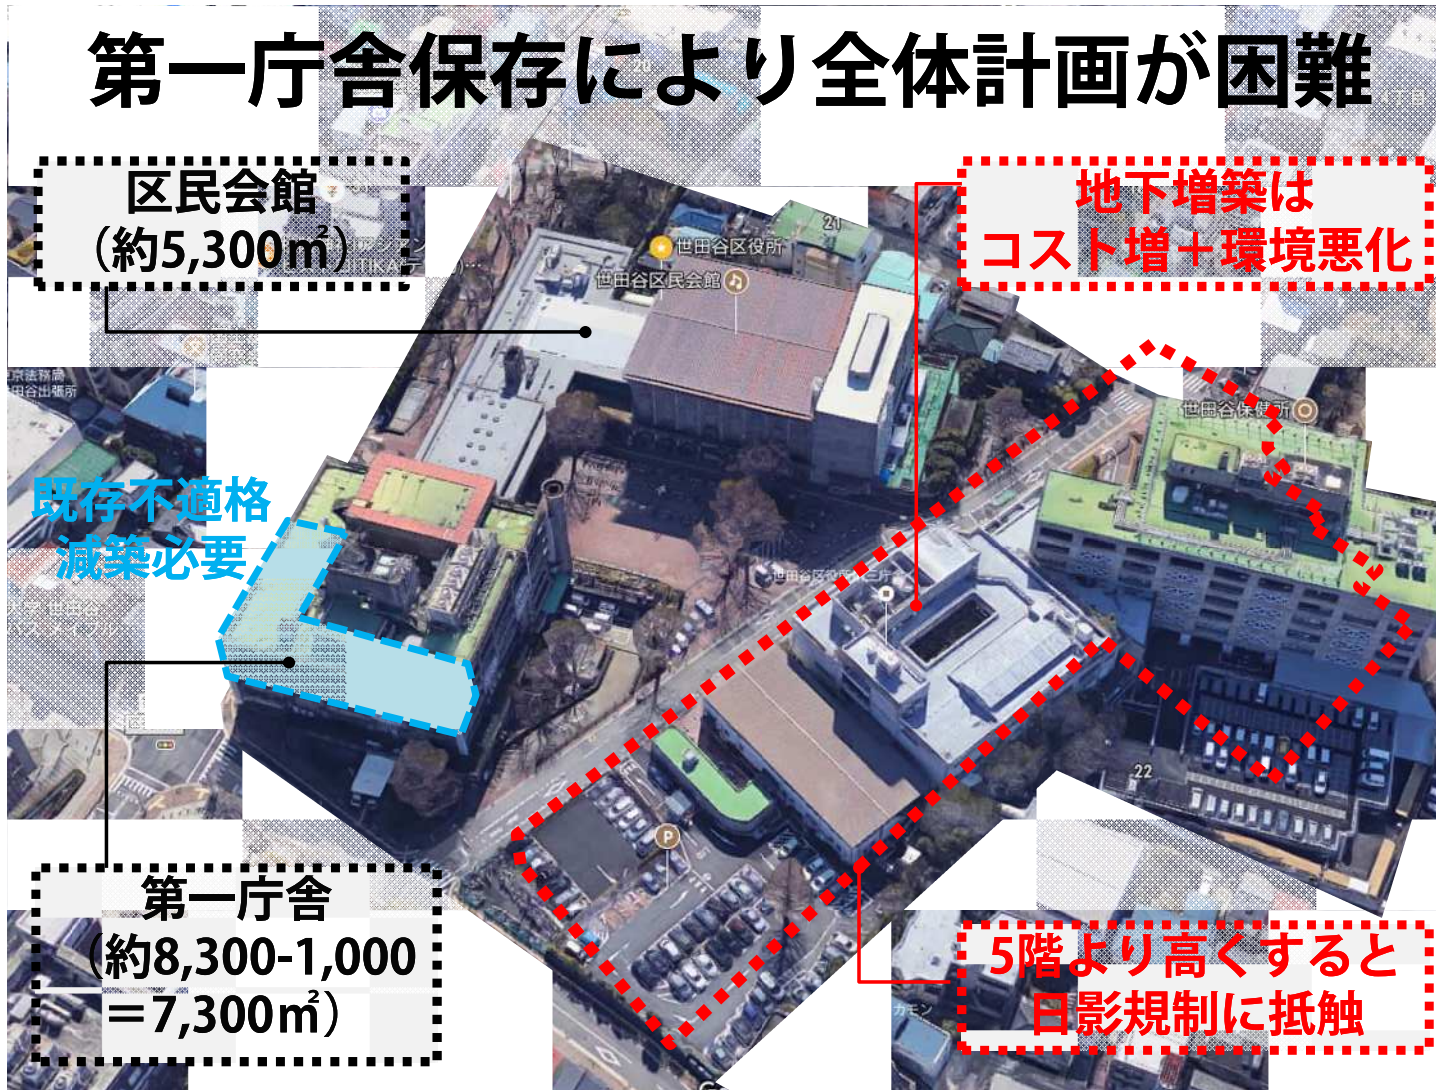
第一庁舎保存により全体計画が困難

区民会館
（約5,300㎡）

地下増築は
コスト増＋環境悪化

世田谷区役所
世田谷区民会館

既存不適格
減築必要

世田谷保健所

世田谷区役所第三庁舎

21

22

第一庁舎
（約8,300-1,000
＝7,300㎡）

5階より高くすると
日影規制に抵触